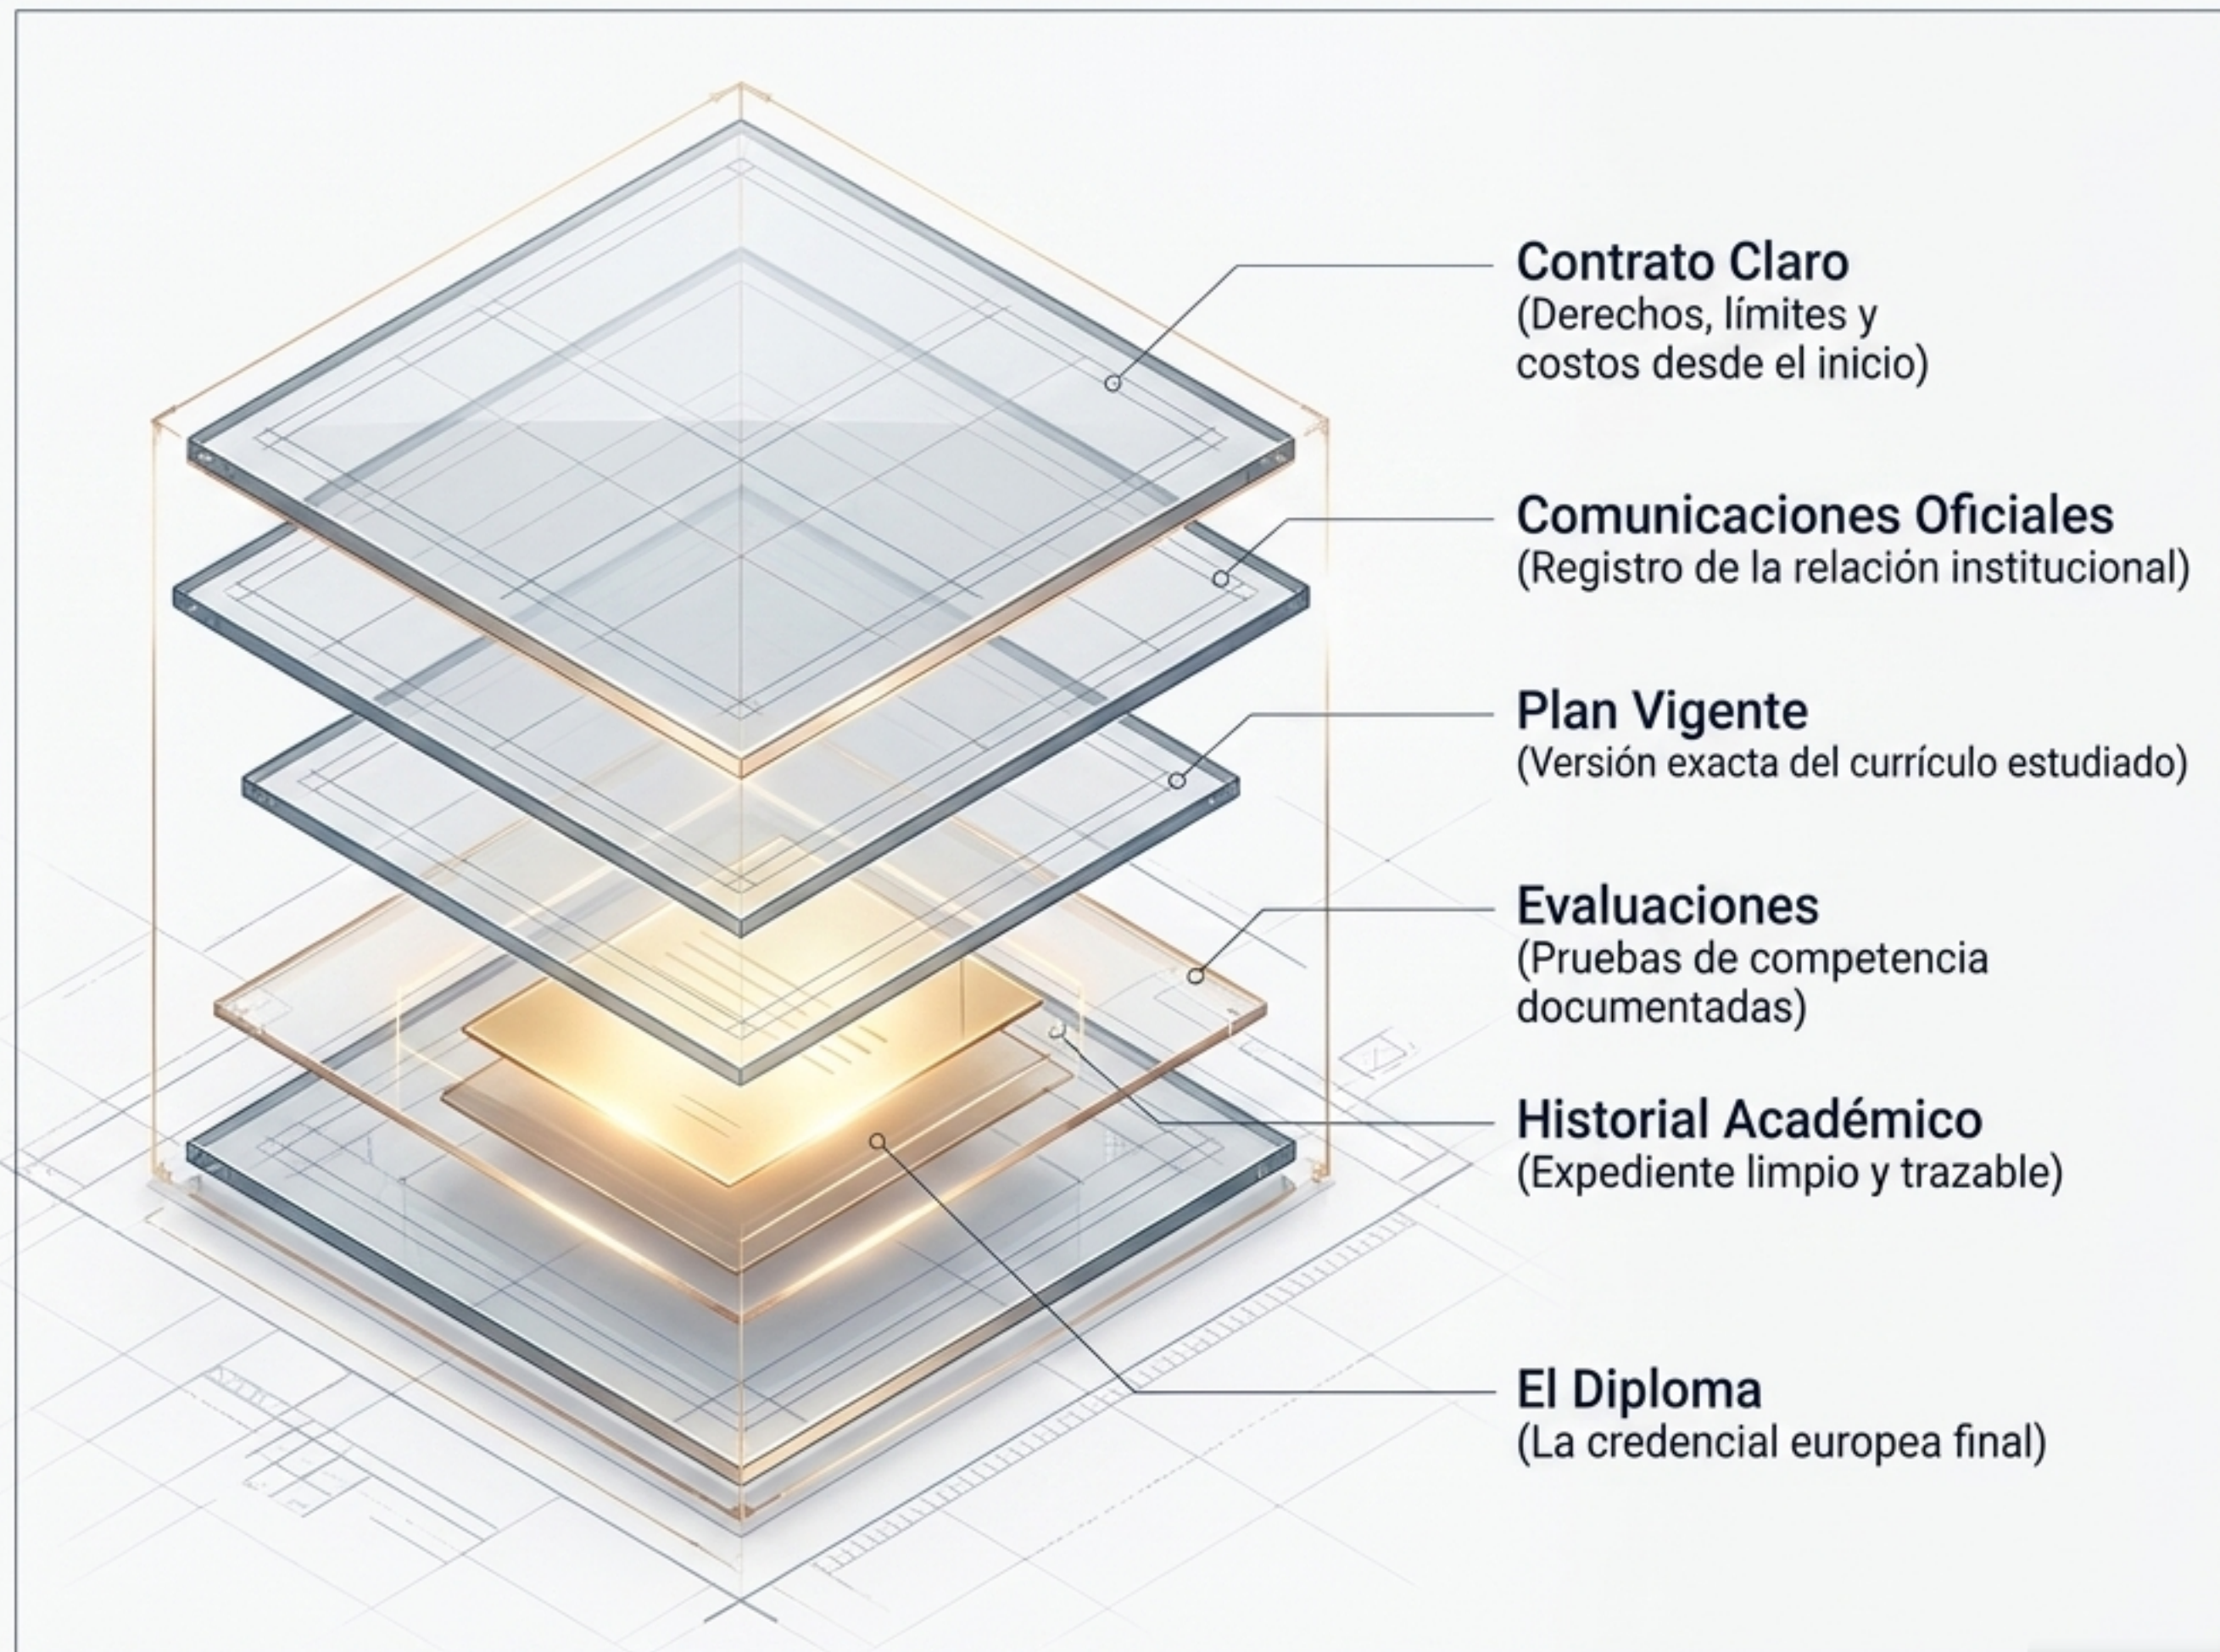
Contrato Claro
(Derechos, límites y costos desde el inicio)

Comunicaciones Oficiales
(Registro de la relación institucional)

Plan Vigente
(Versión exacta del currículo estudiado)

Evaluaciones
(Pruebas de competencia documentadas)

Historial Académico
(Expediente limpio y trazable)

El Diploma
(La credencial europea final)